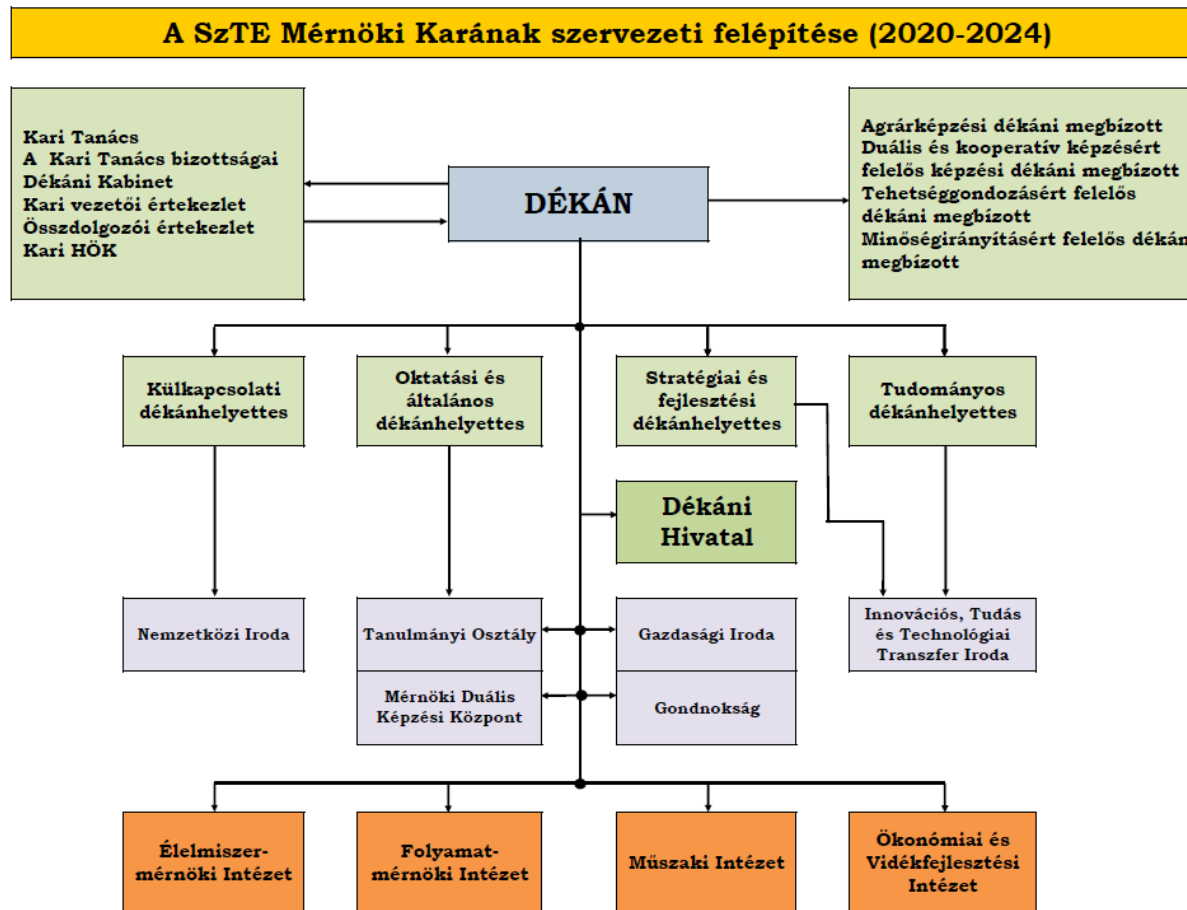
A SzTE Mérnöki Karának szervezeti felépítése (2020-2024)

Kari Tanács
A Kari Tanács bizottságai
Dékáni Kabinet
Kari vezetői értekezlet
Összdolgozói értekezlet
Kari HÖK

DÉKÁN

Agrárképzési dékáni megbízott
Duális és kooperatív képzésért felelős képzési dékáni megbízott
Tehetséggondozásért felelős dékáni megbízott
Minőségirányításért felelős dékán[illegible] megbízott

Külkapcsolati dékánhelyettes

Oktatási és általános dékánhelyettes

Stratégiai és fejlesztési dékánhelyettes

Tudományos dékánhelyettes

Dékáni Hivatal

Nemzetközi Iroda

Tanulmányi Osztály

Gazdasági Iroda

Innovációs, Tudás és Technológiai Transzfer Iroda

Mérnöki Duális Képzési Központ

Gondnokság

Élelmiszer-mérnöki Intézet

Folyamat-mérnöki Intézet

Műszaki Intézet

Ökonómiai és Vidékfejlesztési Intézet